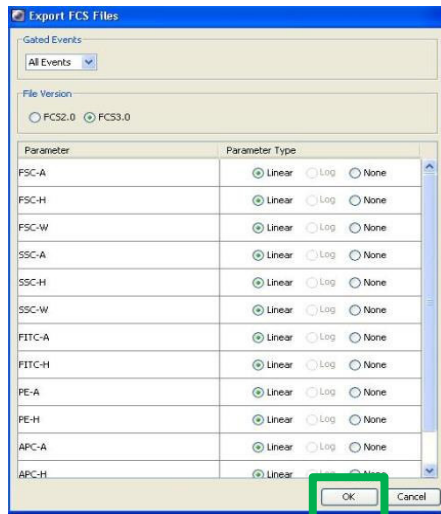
Export FCS Files

Gated Events

All Events

File Version

FCS2.0 FCS3.0

| Parameter | Parameter Type |
|---|---|
| FSC-A | Linear Log None |
| FSC-H | Linear Log None |
| FSC-W | Linear Log None |
| SSC-A | Linear Log None |
| SSC-H | Linear Log None |
| SSC-W | Linear Log None |
| FITC-A | Linear Log None |
| FITC-H | Linear Log None |
| PE-A | Linear Log None |
| PE-H | Linear Log None |
| APC-A | Linear Log None |
| APC-H | Linear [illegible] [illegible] |

OK Cancel